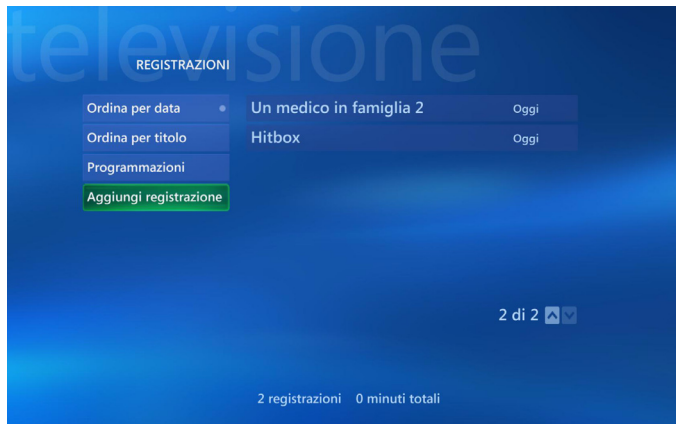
televisione

REGISTRAZIONI

Ordina per data
Ordina per titolo
Programmazioni
Aggiungi registrazione

| Un medico in famiglia 2 | Oggi |
|---|---|
| Hitbox | Oggi |

2 di 2

2 registrazioni 0 minuti totali